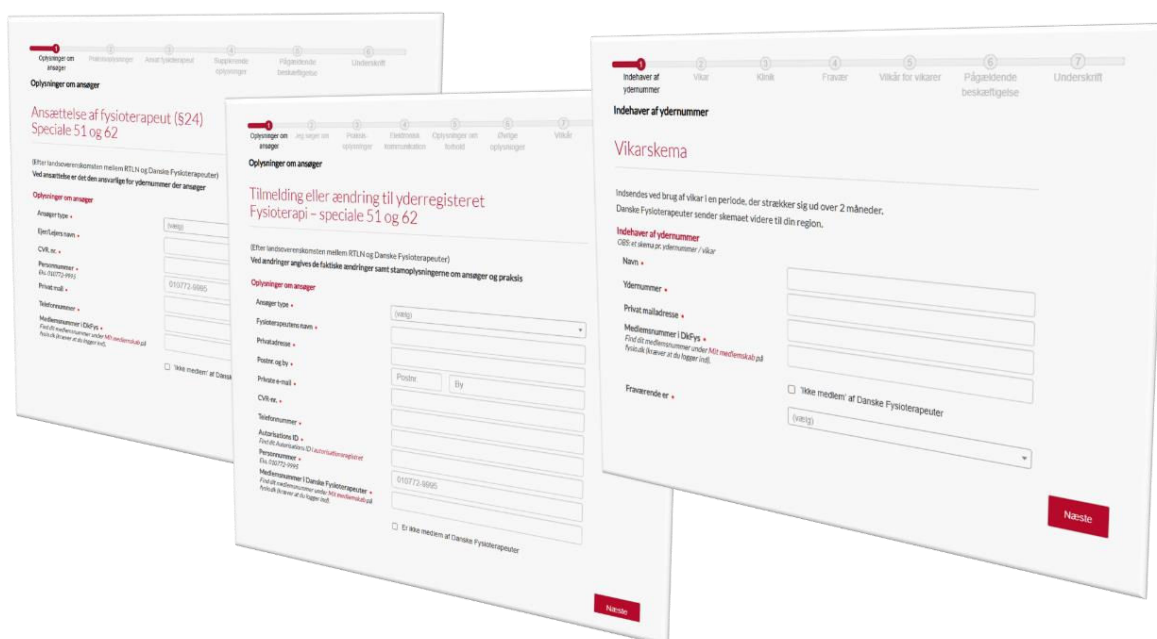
1 Oplysninger om ansøger
2 Praksisoplysninger
3 Ansat fysioterapeut
4 Supplerende oplysninger
5 Pågældende beskæftigelse
6 Underskrift

Oplysninger om ansøger

Ansættelse af fysioterapeut (§24) Speciale 51 og 62

(Efter landsoverenskomsten mellem RTLN og Danske Fysioterapeuter)
Ved ansættelse er det den ansvarlige for ydernummer der ansøger

Oplysninger om ansøger

Ansøger type •
(vælg)
Ejer/lejers navn •
CVR.nr. •
Personnummer • Eks. 010772-9995
Privat mail •
010772-9995
Telefonnummer •
Medlemsnummer i DkFys • Find dit medlemsnummer under Mit medlemskab på fysio.dk (kræver at du logger ind).
'Ikke medlem' af Danske

1 Oplysninger om ansøger
2 Jeg søger om
3 Praksis oplysninger
4 Elektronisk kommunikation
5 Oplysninger om forhold
6 Øvrige oplysninger
7 Vilkår

Oplysninger om ansøger

Tilmelding eller ændring til yderregisteret Fysioterapi – speciale 51 og 62

(Efter landsoverenskomsten mellem RTLN og Danske Fysioterapeuter)
Ved ændringer angives de faktiske ændringer samt stamoplysningerne om ansøger og praksis

Oplysninger om ansøger

Ansøger type •
(vælg)
Fysioterapeutens navn •
Privatadresse •
Postnr. og by •
Postnr.
By
Private e-mail •
CVR-nr. •
Telefonnummer •
Autorisations ID • Find dit Autorisations-ID i autorisationsregistret
Personnummer • Eks. 010772-9995
010772-9995
Medlemsnummer i Danske Fysioterapeuter • Find dit medlemsnummer under Mit medlemskab på fysio.dk (kræver at du logger ind).
Er ikke medlem af Danske Fysioterapeuter

Næste

1 Indehaver af ydernummer
2 Vikar
3 Klinik
4 Fravær
5 Vilkår for vikarer
6 Pågældende beskæftigelse
7 Underskrift

Indehaver af ydernummer

Vikarskema

Indsendes ved brug af vikar i en periode, der strækker sig ud over 2 måneder.
Danske Fysioterapeuter sender skemaet videre til din region.

Indehaver af ydernummer
OBS et skema pr. ydernummer / vikar

Navn •
Ydernummer •
Privat mailadresse •
Medlemsnummer i DkFys • Find dit medlemsnummer under Mit medlemskab på fysio.dk (kræver at du logger ind).
'Ikke medlem' af Danske Fysioterapeuter
Fraværende er •
(vælg)

Næste